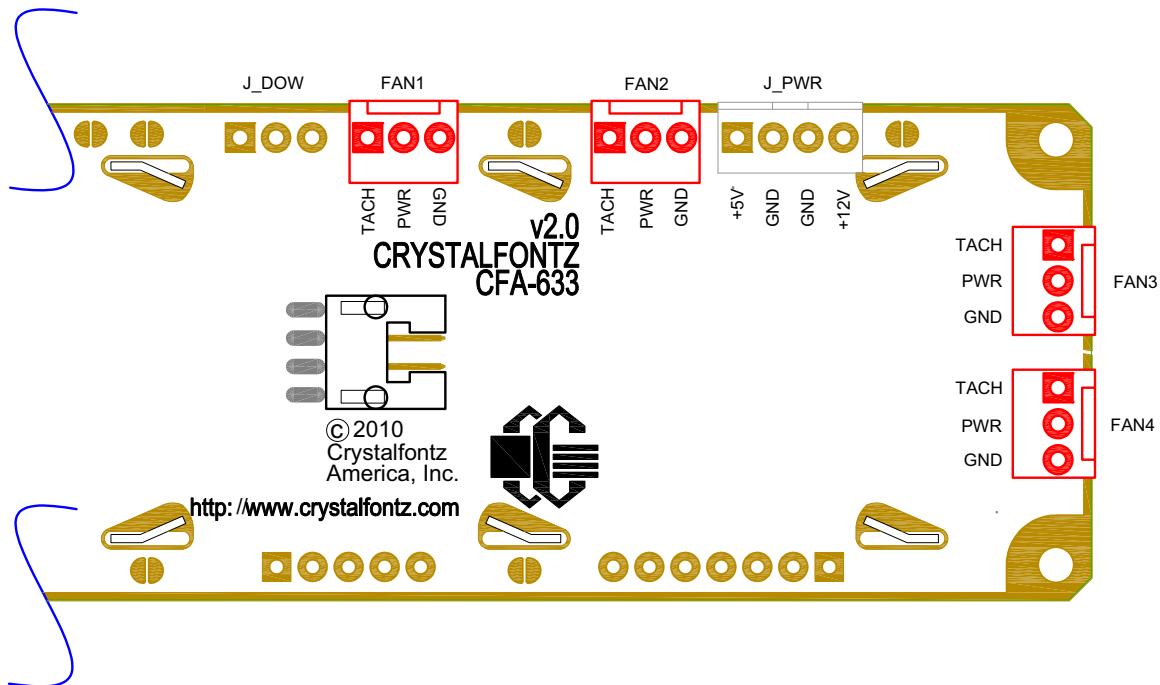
J_DOW

FAN1

TACH PWR GND

FAN2

TACH PWR GND

J_PWR

+5V GND GND +12V

v2.0
CRYSTALFONTZ
CFA-633

TACH
PWR
GND
FAN3

TACH
PWR
GND
FAN4

© 2010
Crystalfontz
America, Inc.

http: //www.crystalfontz.com